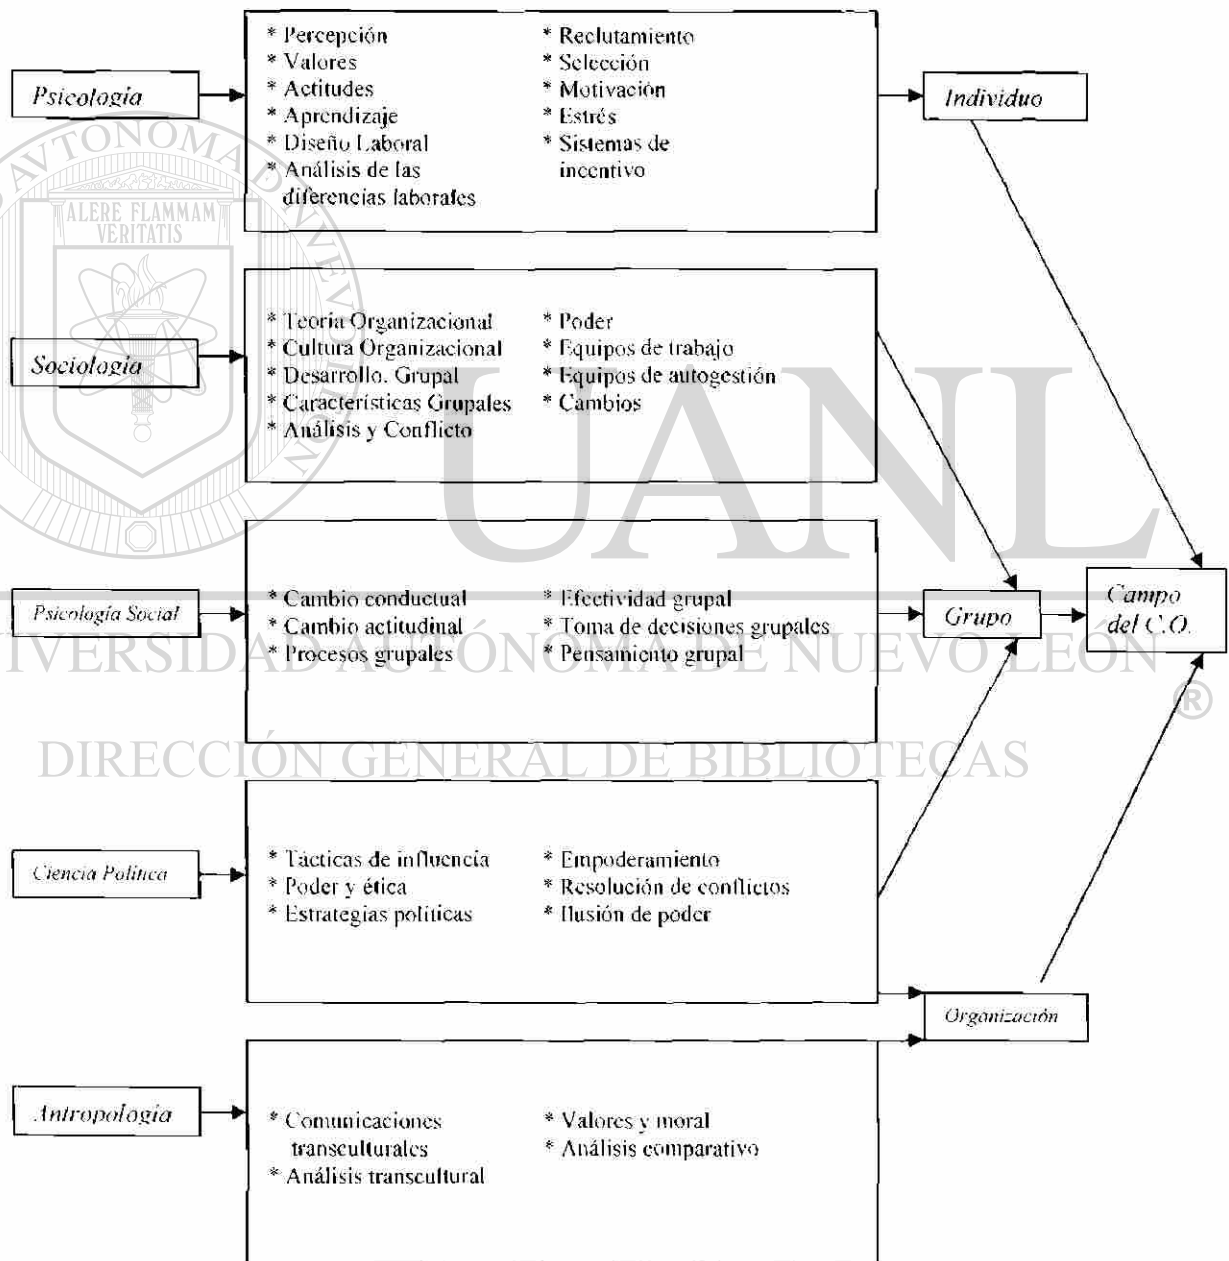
Psicología

* Percepción
* Valores
* Actitudes
* Aprendizaje
* Diseño Laboral
* Análisis de las diferencias laborales

* Reclutamiento
* Selección
* Motivación
* Estrés
* Sistemas de incentivo

Individuo

Sociología

* Teoría Organizacional
* Cultura Organizacional
* Desarrollo. Grupal
* Características Grupales
* Análisis y Conflicto

* Poder
* Equipos de trabajo
* Equipos de autogestión
* Cambios

Psicología Social

* Cambio conductual
* Cambio actitudinal
* Procesos grupales

* Efectividad grupal
* Toma de decisiones grupales
* Pensamiento grupal

Grupo

Campo del C.O.

Ciencia Política

* Tácticas de influencia
* Poder y ética
* Estrategias políticas

* Empoderamiento
* Resolución de conflictos
* Ilusión de poder

Organización

Antropología

* Comunicaciones transculturales
* Análisis transcultural

* Valores y moral
* Análisis comparativo

ALERE FLAMMAM VERITATIS
UNIVERSIDAD AUTÓNOMA DE NUEVO LEÓN
UANL
®
DIRECCIÓN GENERAL DE BIBLIOTECAS